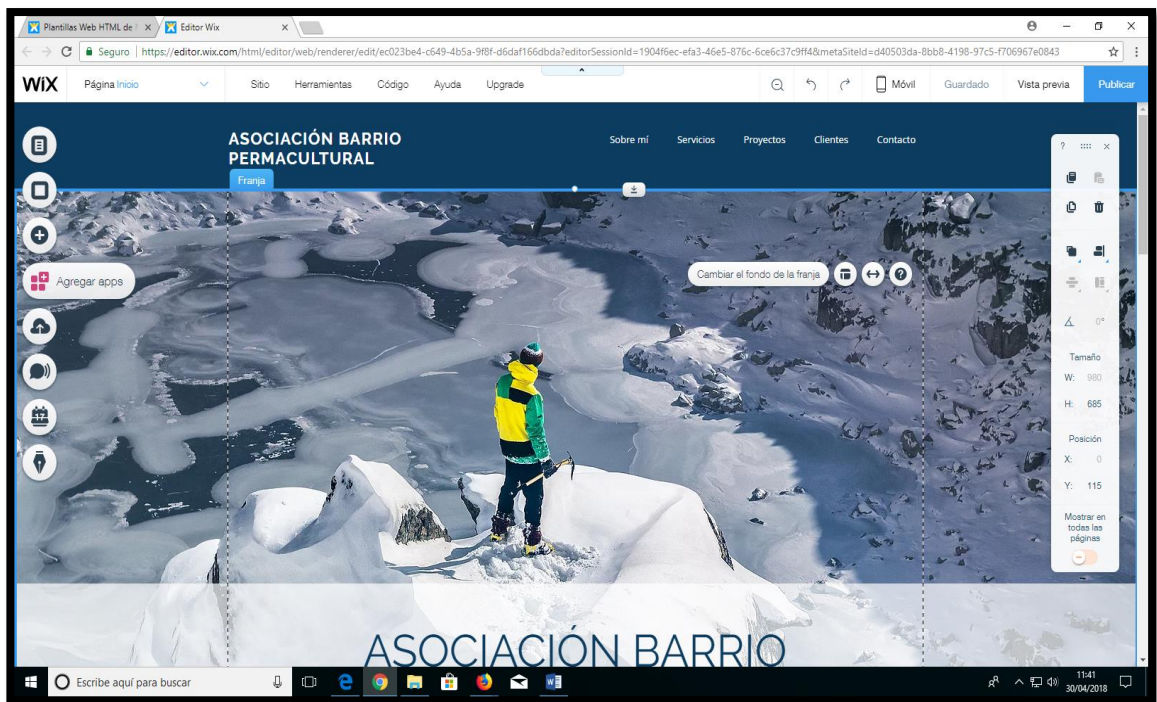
Plantillas Web HTML de | ×
Editor Wix ×

Seguro | https://editor.wix.com/html/editor/web/renderer/edit/ec023be4-c649-4b5a-9f8f-d6daf166dbda?editorSessionId=1904f6ec-efa3-46e5-876c-6ce6c37c9ff4&metaSiteId=d40503da-8bb8-4198-97c5-f706967e0843

WiX Página Inicio Sitio Herramientas Código Ayuda Upgrade Móvil Guardado Vista previa Publicar

ASOCIACIÓN BARRIO PERMACULTURAL

Sobre mí Servicios Proyectos Clientes Contacto

Franja

Agregar apps

Cambiar el fondo de la franja

? ×

0°

Tamaño
W: 980
H: 685

Posición
X: 0
Y: 115

Mostrar en todas las páginas

ASOCIACIÓN BARRIO

Escribe aquí para buscar

11:41
30/04/2018